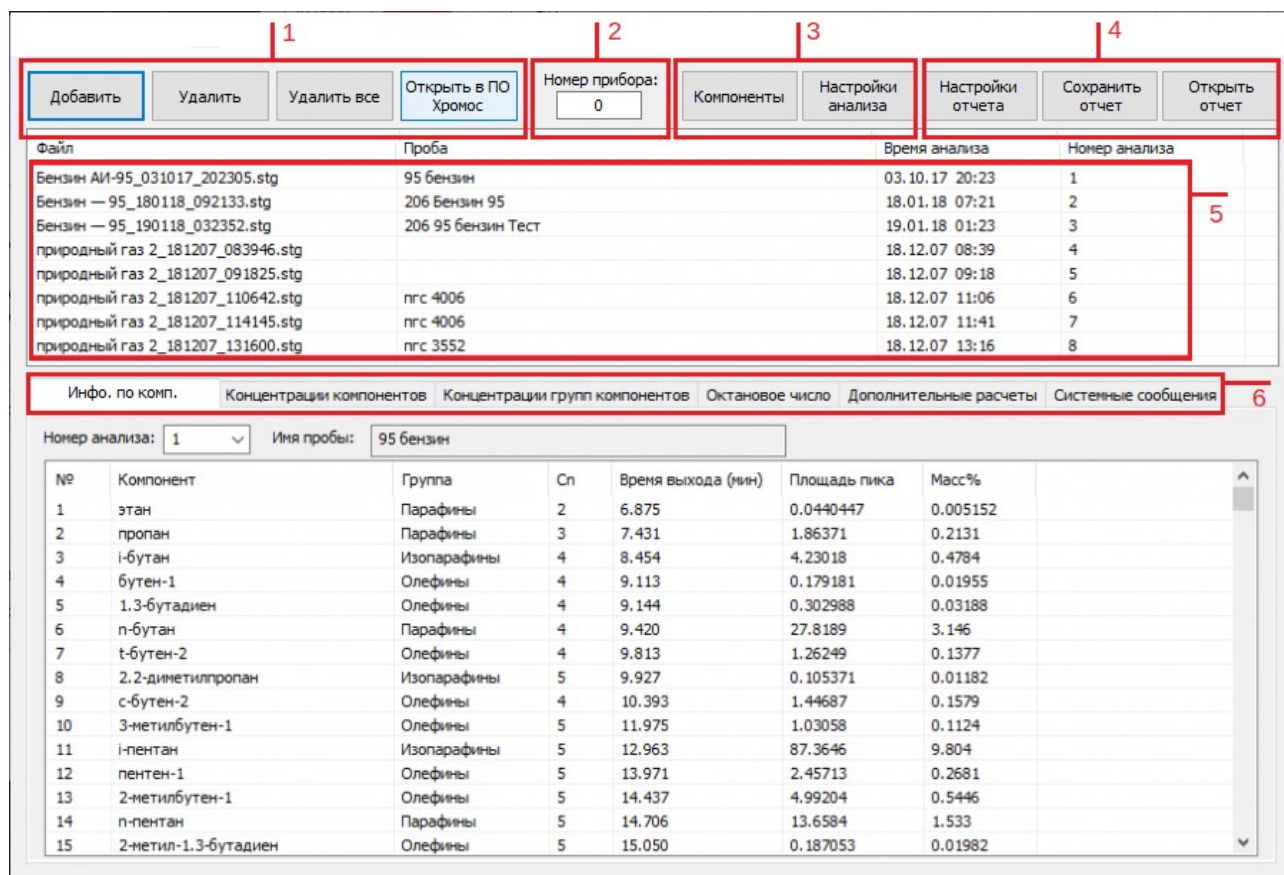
1

2

3

4

Добавить | Удалить | Удалить все | Открыть в ПО Хромос

Номер прибора:
0

Компоненты | Настройки анализа

Настройки отчета | Сохранить отчет | Открыть отчет

| Файл | Проба | Время анализа | Номер анализа |
|---|---|---|---|
| Бензин АИ-95_031017_202305.stg | 95 бензин | 03.10.17 20:23 | 1 |
| Бензин — 95_180118_092133.stg | 206 Бензин 95 | 18.01.18 07:21 | 2 |
| Бензин — 95_190118_032352.stg | 206 95 бензин Тест | 19.01.18 01:23 | 3 |
| природный газ 2_181207_083946.stg | | 18.12.07 08:39 | 4 |
| природный газ 2_181207_091825.stg | | 18.12.07 09:18 | 5 |
| природный газ 2_181207_110642.stg | пгс 4006 | 18.12.07 11:06 | 6 |
| природный газ 2_181207_114145.stg | пгс 4006 | 18.12.07 11:41 | 7 |
| природный газ 2_181207_131600.stg | пгс 3552 | 18.12.07 13:16 | 8 |

5

Инфо. по комп. | Концентрации компонентов | Концентрации групп компонентов | Октановое число | Дополнительные расчеты | Системные сообщения

6

Номер анализа: 1
Имя пробы: 95 бензин

| № | Компонент | Группа | Cn | Время выхода (мин) | Площадь пика | Масс% |
|---|---|---|---|---|---|---|
| 1 | этан | Парафины | 2 | 6.875 | 0.0440447 | 0.005152 |
| 2 | пропан | Парафины | 3 | 7.431 | 1.86371 | 0.2131 |
| 3 | i-бутан | Изопарафины | 4 | 8.454 | 4.23018 | 0.4784 |
| 4 | бутен-1 | Олефины | 4 | 9.113 | 0.179181 | 0.01955 |
| 5 | 1.3-бутадиен | Олефины | 4 | 9.144 | 0.302988 | 0.03188 |
| 6 | n-бутан | Парафины | 4 | 9.420 | 27.8189 | 3.146 |
| 7 | t-бутен-2 | Олефины | 4 | 9.813 | 1.26249 | 0.1377 |
| 8 | 2.2-диметилпропан | Изопарафины | 5 | 9.927 | 0.105371 | 0.01182 |
| 9 | c-бутен-2 | Олефины | 4 | 10.393 | 1.44687 | 0.1579 |
| 10 | 3-метилбутен-1 | Олефины | 5 | 11.975 | 1.03058 | 0.1124 |
| 11 | i-пентан | Изопарафины | 5 | 12.963 | 87.3646 | 9.804 |
| 12 | пентен-1 | Олефины | 5 | 13.971 | 2.45713 | 0.2681 |
| 13 | 2-метилбутен-1 | Олефины | 5 | 14.437 | 4.99204 | 0.5446 |
| 14 | n-пентан | Парафины | 5 | 14.706 | 13.6584 | 1.533 |
| 15 | 2-метил-1.3-бутадиен | Олефины | 5 | 15.050 | 0.187053 | 0.01982 |